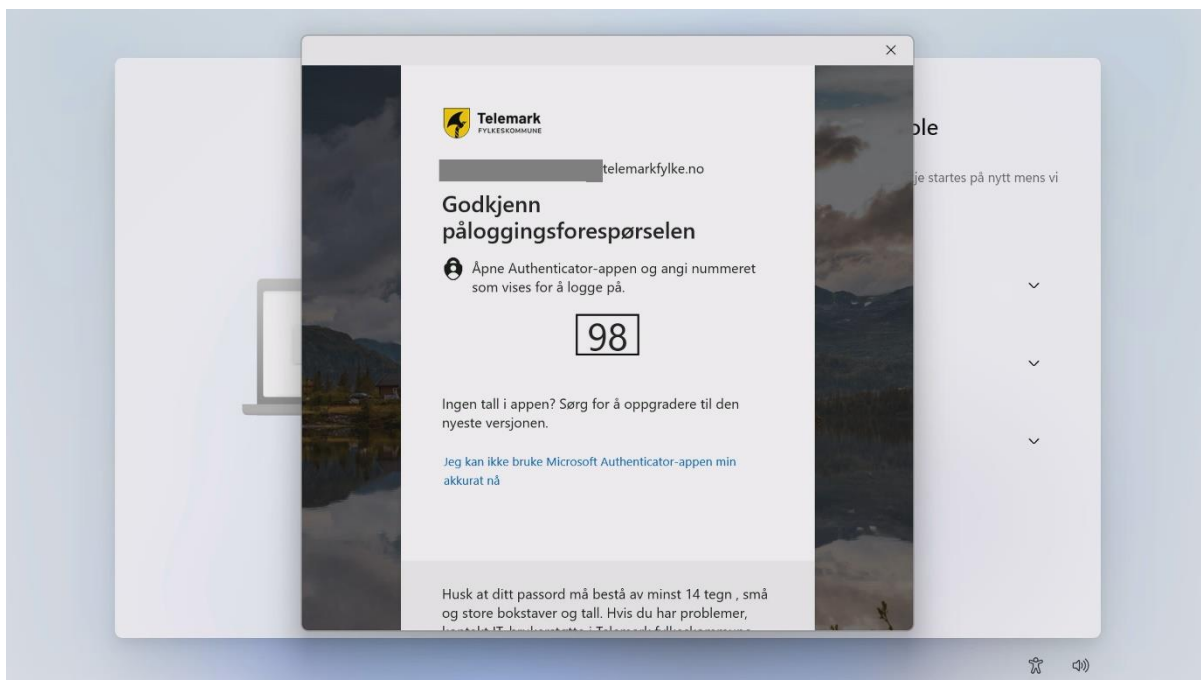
×

Telemark
FYLKESKOMMUNE

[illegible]telemarkfylke.no

Godkjenn påloggingsforespørselen

Åpne Authenticator-appen og angi nummeret som vises for å logge på.

98

Ingen tall i appen? Sørg for å oppgradere til den nyeste versjonen.

Jeg kan ikke bruke Microsoft Authenticator-appen min akkurat nå

Husk at ditt passord må bestå av minst 14 tegn , små og store bokstaver og tall. Hvis du har problemer, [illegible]

ble

je startes på nytt mens vi